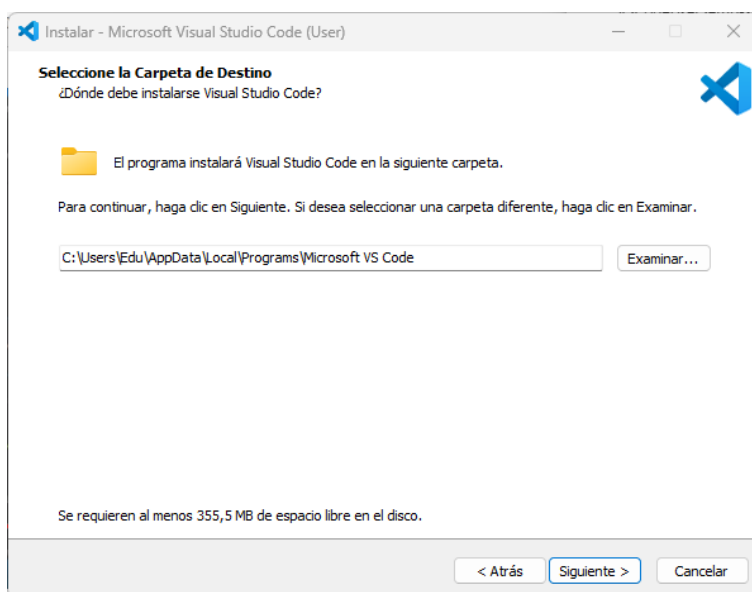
Instalar - Microsoft Visual Studio Code (User)

Seleccione la Carpeta de Destino
¿Dónde debe instalarse Visual Studio Code?

El programa instalará Visual Studio Code en la siguiente carpeta.

Para continuar, haga clic en Siguiente. Si desea seleccionar una carpeta diferente, haga clic en Examinar.

C:\Users\Edu\AppData\Local\Programs\Microsoft VS Code

Examinar...

Se requieren al menos 355,5 MB de espacio libre en el disco.

< Atrás

Siguiente >

Cancelar